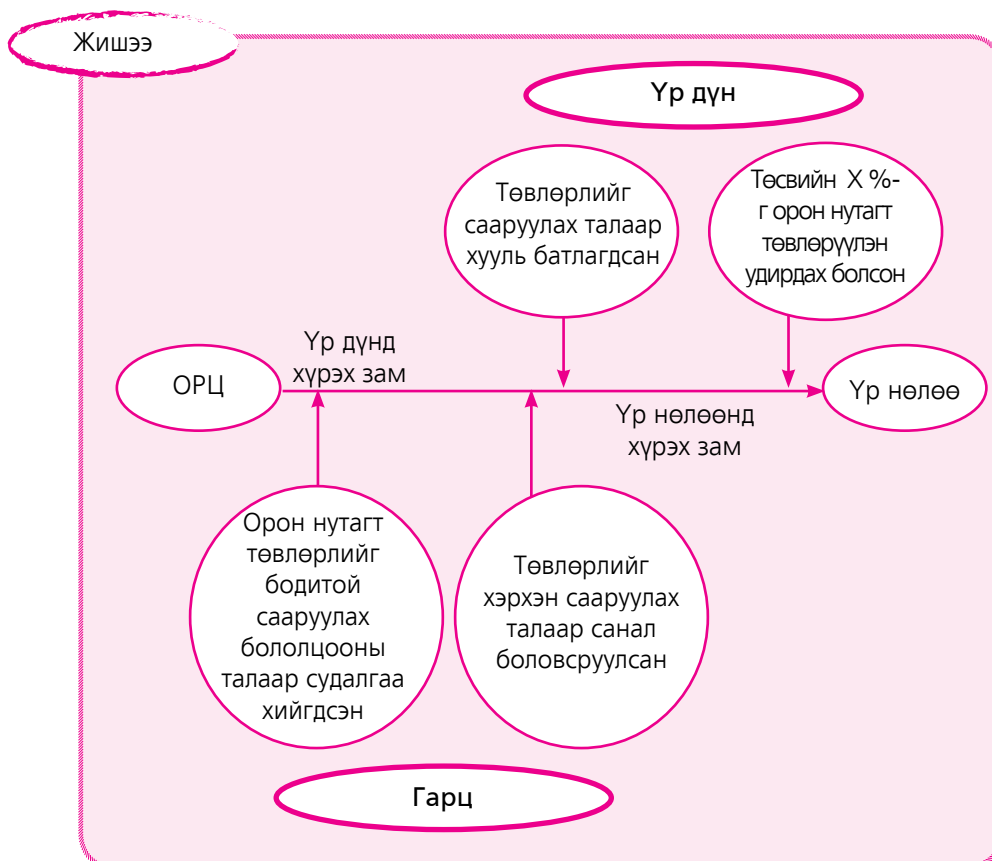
Жишээ

Үр дүн

Төвлөрлийг сааруулах талаар хууль батлагдсан

Төсвийн X %-г орон нутагт төвлөрүүлэн удирдах болсон

ОРЦ

Үр дүнд хүрэх зам

Үр нөлөө

Үр нөлөөнд хүрэх зам

Орон нутагт төвлөрлийг бодитой сааруулах бололцооны талаар судалгаа хийгдсэн

Төвлөрлийг хэрхэн сааруулах талаар санал боловсруулсан

Гарц